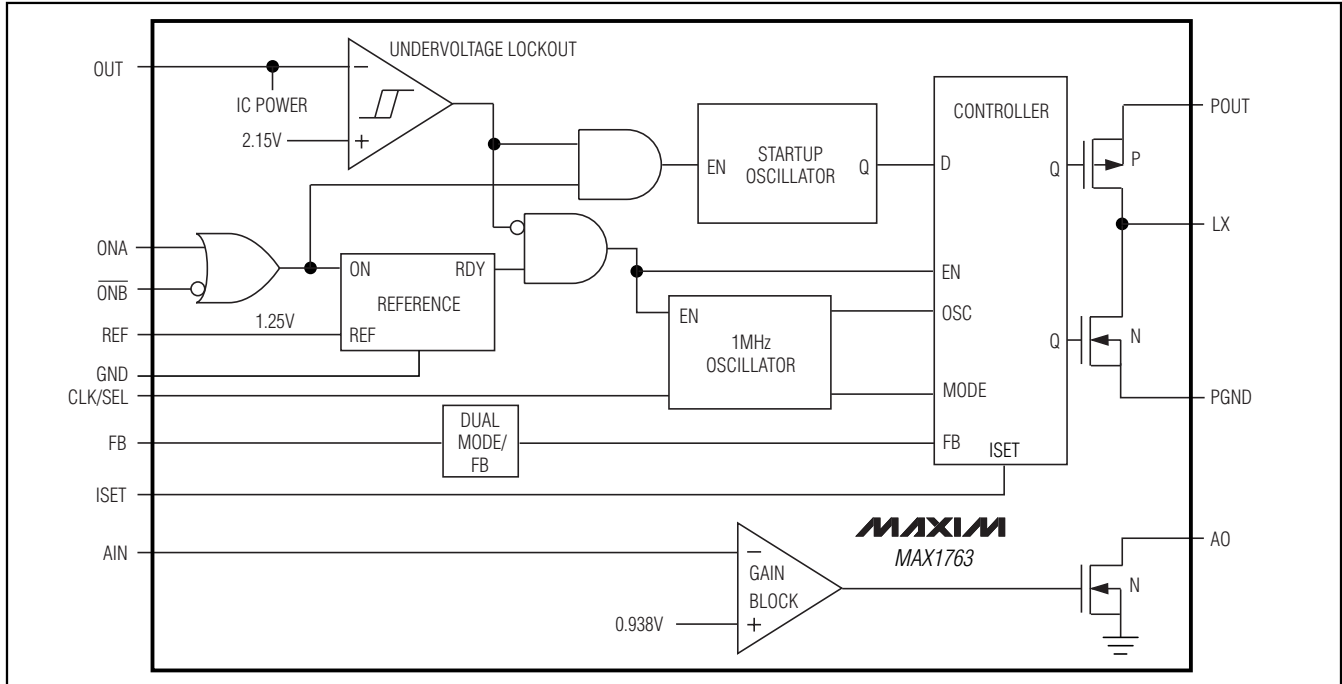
OUT
IC POWER
2.15V
UNDERVOLTAGE LOCKOUT
−
+
CONTROLLER
POUT
EN
STARTUP OSCILLATOR
Q
D
Q
P
LX
ONA
$\overline{ONB}$
ON
RDY
REFERENCE
EN
REF
1.25V
REF
EN
1MHz OSCILLATOR
OSC
Q
N
GND
CLK/SEL
MODE
PGND
FB
DUAL MODE/ FB
FB
ISET
ISET
MAXIM
MAX1763
AIN
−
GAIN BLOCK
+
0.938V
AO
N